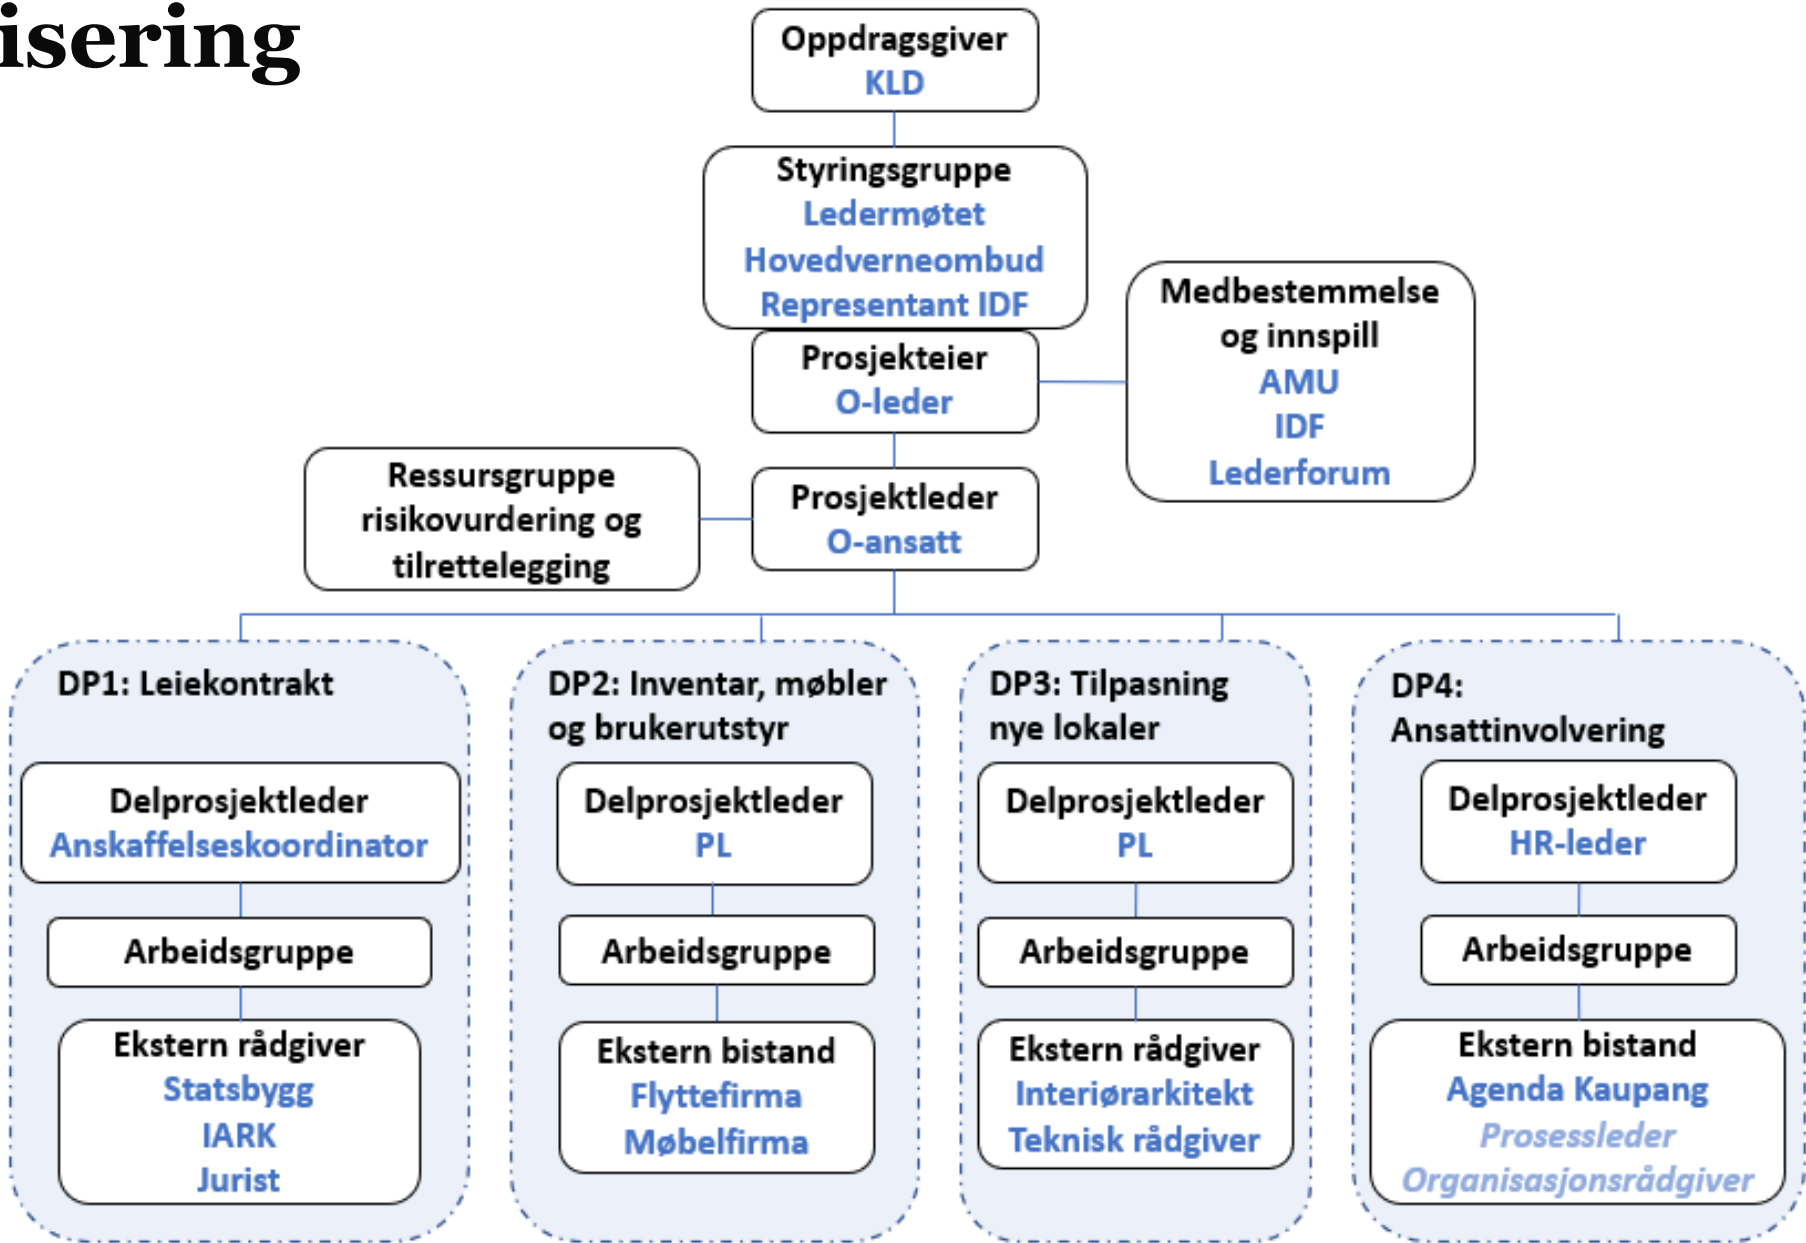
isering

Oppdragsgiver
KLD

Styringsgruppe
Ledermøtet
Hovedverneombud
Representant IDF

Medbestemmelse og innspill
AMU
IDF
Lederforum

Prosjekteier
O-leder

Ressursgruppe risikovurdering og tilrettelegging

Prosjektleder
O-ansatt

DP1: Leiekontrakt

Delprosjektleder
Anskaffelseskoordinator

Arbeidsgruppe

Ekstern rådgiver
Statsbygg
IARK
Jurist

DP2: Inventar, møbler og brukerutstyr

Delprosjektleder
PL

Arbeidsgruppe

Ekstern bistand
Flyttefirma
Møbelfirma

DP3: Tilpasning nye lokaler

Delprosjektleder
PL

Arbeidsgruppe

Ekstern rådgiver
Interiørarkitekt
Teknisk rådgiver

DP4: Ansattinvolvering

Delprosjektleder
HR-leder

Arbeidsgruppe

Ekstern bistand
Agenda Kaupang
Prosessleder
Organisasjonsrådgiver